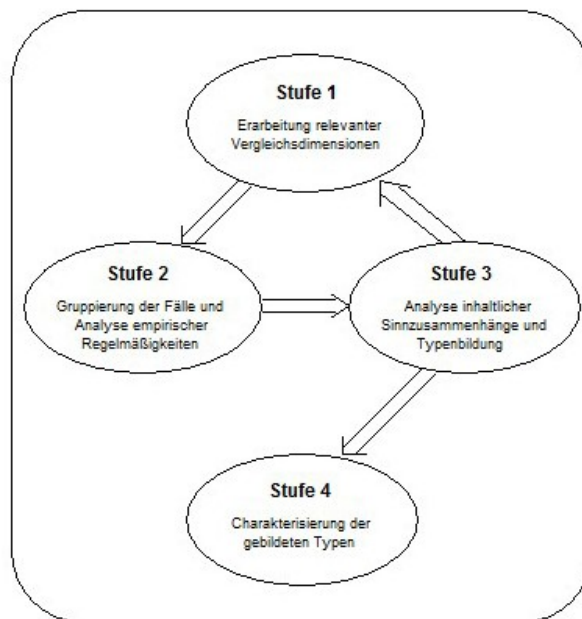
Stufe 1
Erarbeitung relevanter Vergleichsdimensionen

Stufe 2
Gruppierung der Fälle und Analyse empirischer Regelmäßigkeiten

Stufe 3
Analyse inhaltlicher Sinnzusammenhänge und Typenbildung

Stufe 4
Charakterisierung der gebildeten Typen